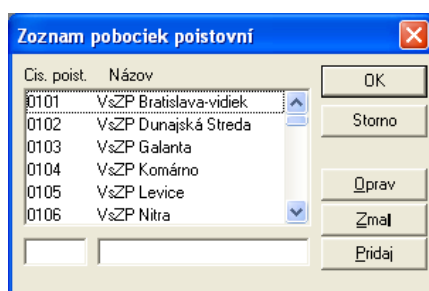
Zoznam pobociek poistovní

Cis. poist. Názov

| | |
|---|---|
| 0101 | VsZP Bratislava-vidiek |
| 0102 | VsZP Dunajská Streda |
| 0103 | VsZP Galanta |
| 0104 | VsZP Komárno |
| 0105 | VsZP Levice |
| 0106 | VsZP Nitra |

OK

Storno

Oprav

Zmaž

Pridaj